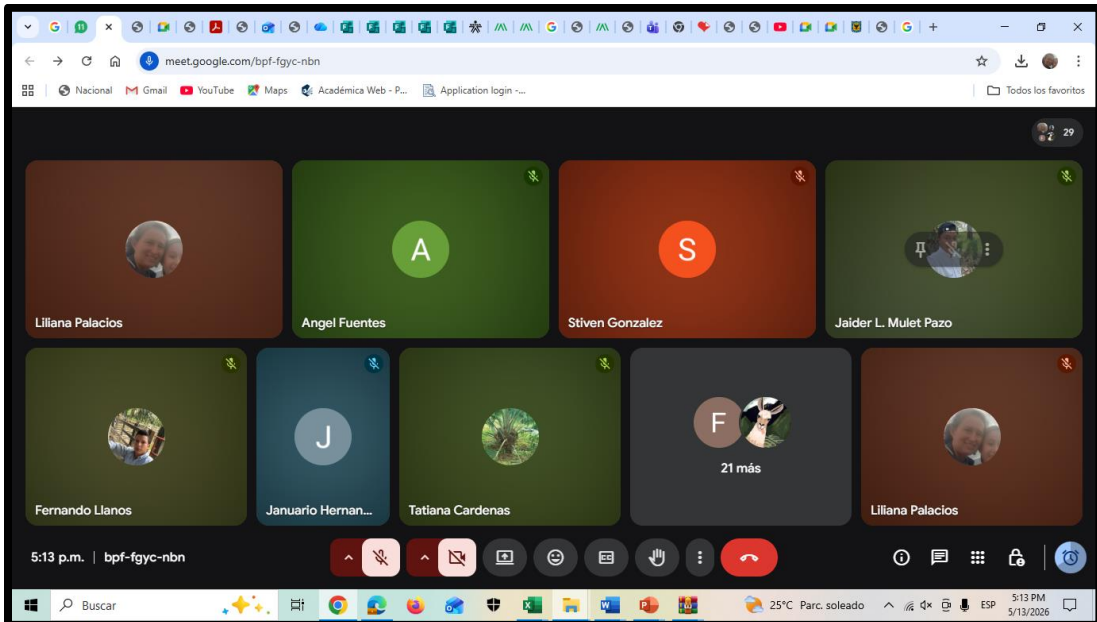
meet.google.com/bpf-fgyc-nbn

Nacional
Gmail
YouTube
Maps
Académica Web - P...
Application login -...
Todos los favoritos

29

A
S
Liliana Palacios
Angel Fuentes
Stiven Gonzalez
Jaider L. Mulet Pazo

J
F
21 más
Fernando Llanos
Januario Hernan...
Tatiana Cardenas
Liliana Palacios

5:13 p.m. | bpf-fgyc-nbn

Buscar
25°C Parc. soleado
ESP
5:13 PM
5/13/2026